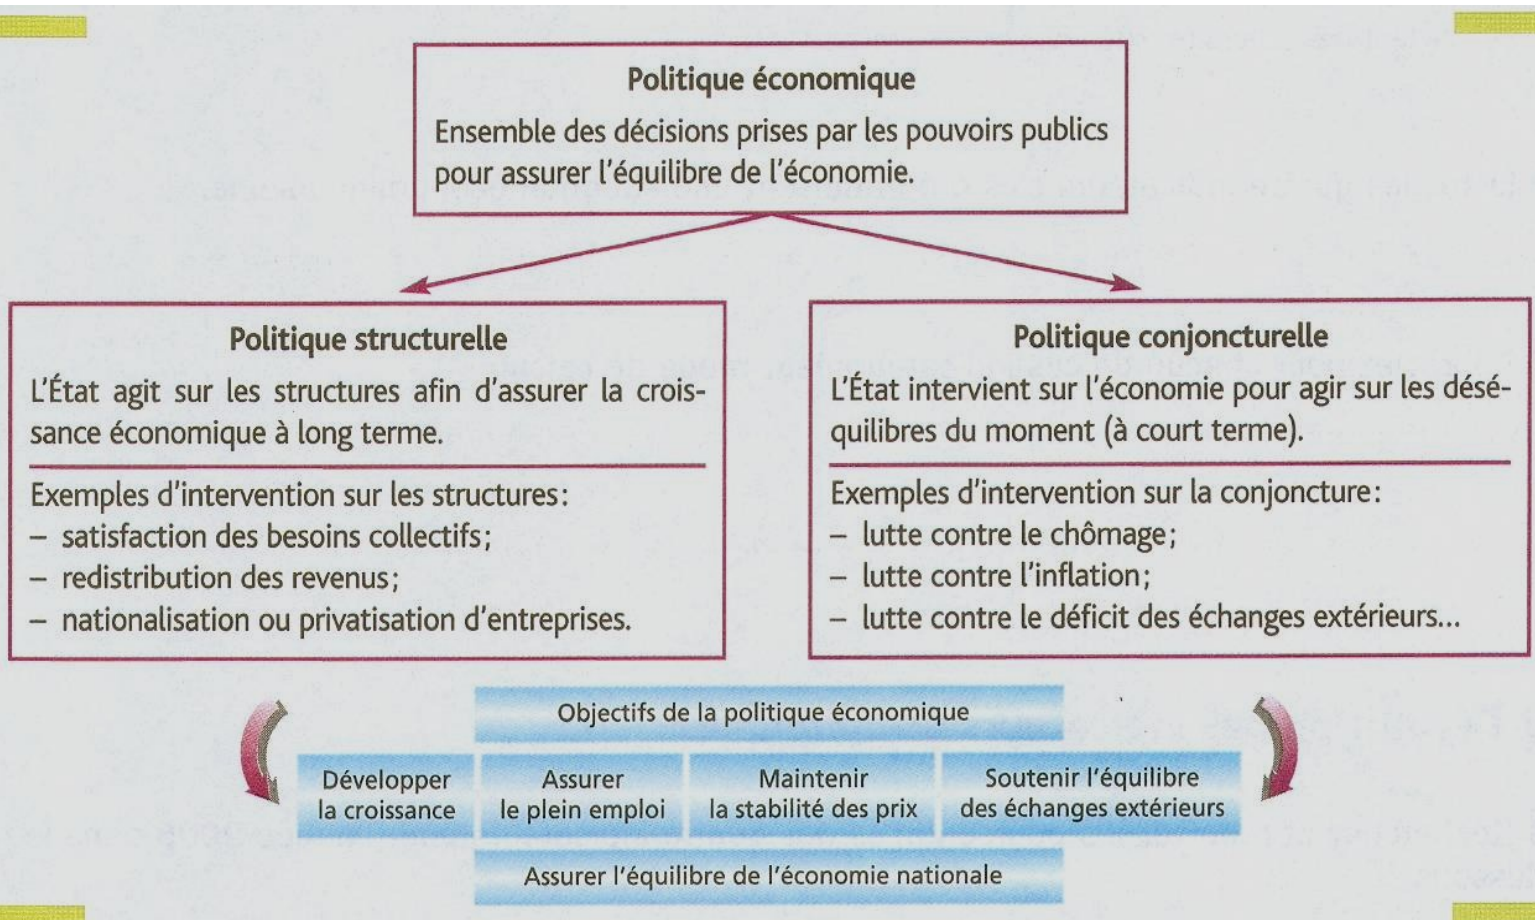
Politique économique

Ensemble des décisions prises par les pouvoirs publics pour assurer l'équilibre de l'économie.

Politique structurelle

L'État agit sur les structures afin d'assurer la croissance économique à long terme.

Exemples d'intervention sur les structures:
– satisfaction des besoins collectifs;
– redistribution des revenus;
– nationalisation ou privatisation d'entreprises.

Politique conjoncturelle

L'État intervient sur l'économie pour agir sur les déséquilibres du moment (à court terme).

Exemples d'intervention sur la conjoncture:
– lutte contre le chômage;
– lutte contre l'inflation;
– lutte contre le déficit des échanges extérieurs...

Objectifs de la politique économique

Développer la croissance

Assurer le plein emploi

Maintenir la stabilité des prix

Soutenir l'équilibre des échanges extérieurs

Assurer l'équilibre de l'économie nationale